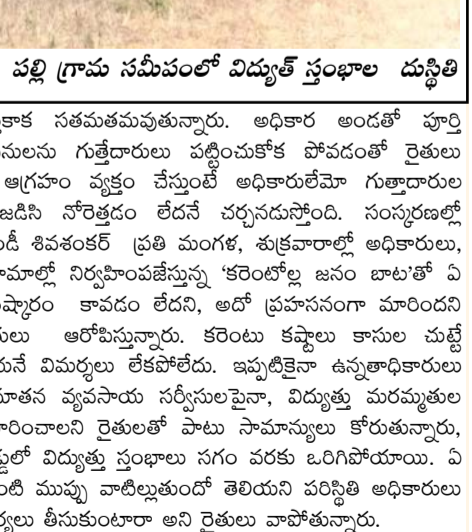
పల్లి గ్రామ సమీపంలో విద్యుత్ స్తంభాల దుస్థితి

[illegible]క సతమతమవుతున్నారు. అధికార అండతో పూర్తి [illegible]నులను గుత్తేదారులు పట్టించుకోక పోవడంతో రైతులు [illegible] ఆగ్రహం వ్యక్తం చేస్తుంటే అధికారులేమో గుత్తేదారుల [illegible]జడిసి నోరెత్తడం లేదనే చర్చనడుస్తోంది. సంస్కరణల్లో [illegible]డీ శివశంకర్ ప్రతి మంగళ, శుక్రవారాల్లో అధికారులు, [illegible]మాల్లో నిర్వహింపజేస్తున్న 'కరెంటోల్ల జనం బాట'తో ఏ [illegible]ష్కారం కావడం లేదని, అదో ప్రహసనంగా మారిందని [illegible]లు ఆరోపిస్తున్నారు. కరెంటు కష్టాలు కాసుల చుట్టే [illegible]నే విమర్శలు లేకపోలేదు. ఇప్పటికైనా ఉన్నతాధికారులు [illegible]తన వ్యవసాయ సర్వీసులపైనా, విద్యుత్తు మరమ్మతుల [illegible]రించాలని రైతులతో పాటు సామాన్యులు కోరుతున్నారు, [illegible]ల్లో విద్యుత్తు స్తంభాలు సగం వరకు ఒరిగిపోయాయి. ఏ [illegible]ంటి ముప్పు వాటిల్లుతుందో తెలియని పరిస్థితి అధికారులు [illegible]లు తీసుకుంటారా అని రైతులు వాపోతున్నారు.